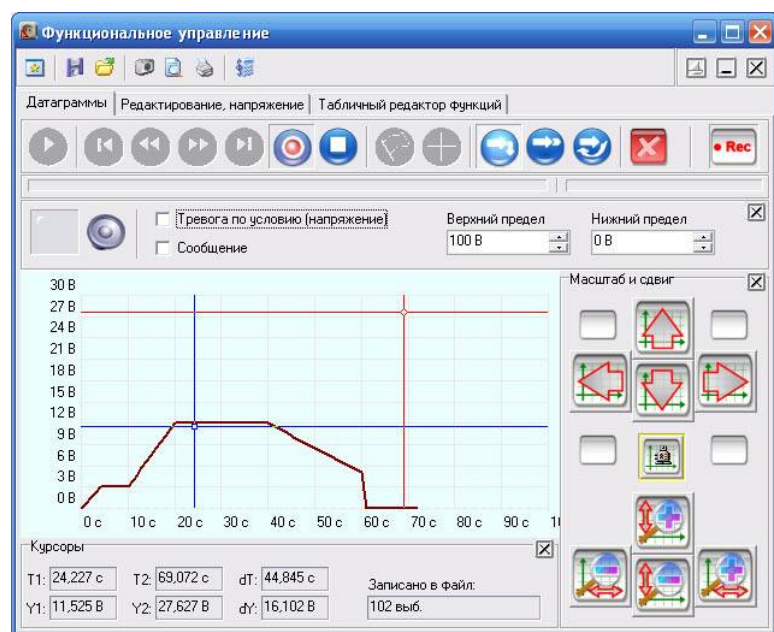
Функциональное управление

Датаграммы | Редактирование, напряжение | Табличный редактор функций

Rec

Тревога по условию (напряжение)
Сообщение
Верхний предел
100 В
Нижний предел
0 В

30 В
27 В
24 В
21 В
18 В
15 В
12 В
9 В
6 В
3 В
0 В
0 с
10 с
20 с
30 с
40 с
50 с
60 с
70 с
80 с
90 с
1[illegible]

Масштаб и сдвиг

Курсоры
T1: 24,227 с
T2: 69,072 с
dT: 44,845 с
Y1: 11,525 В
Y2: 27,627 В
dY: 16,102 В
Записано в файл:
102 выб.